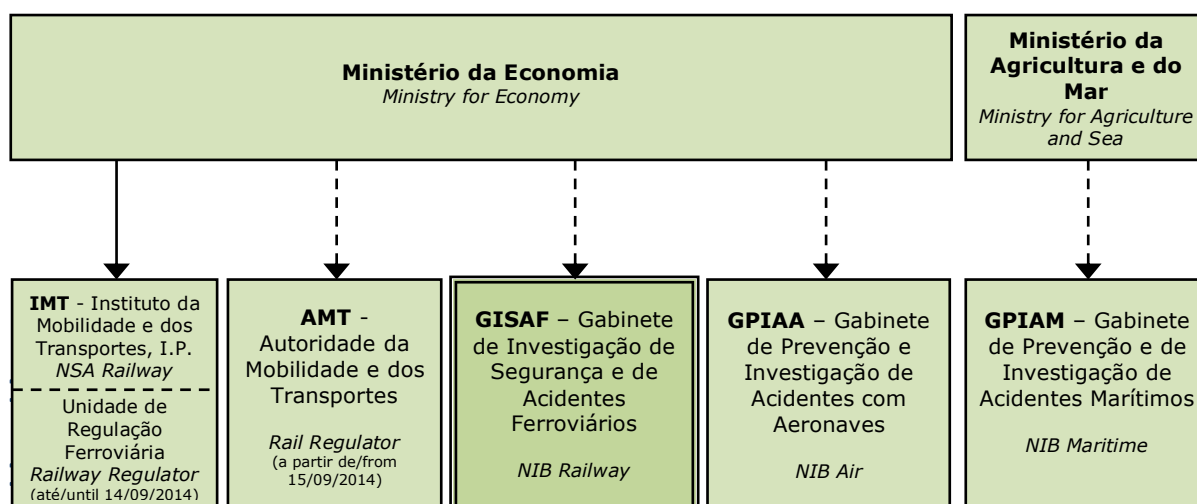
**Ministério da Economia**
*Ministry for Economy*

**Ministério da Agricultura e do Mar**
*Ministry for Agriculture and Sea*

**IMT** - Instituto da Mobilidade e dos Transportes, I.P.
*NSA Railway*

Unidade de Regulação Ferroviária
*Railway Regulator*
(até/until 14/09/2014)

**AMT** - Autoridade da Mobilidade e dos Transportes

*Rail Regulator*
(a partir de/from 15/09/2014)

**GISAF** – Gabinete de Investigação de Segurança e de Acidentes Ferroviários

*NIB Railway*

**GPIAA** – Gabinete de Prevenção e Investigação de Acidentes com Aeronaves

*NIB Air*

**GPIAM** – Gabinete de Prevenção e de Investigação de Acidentes Marítimos

*NIB Maritime*